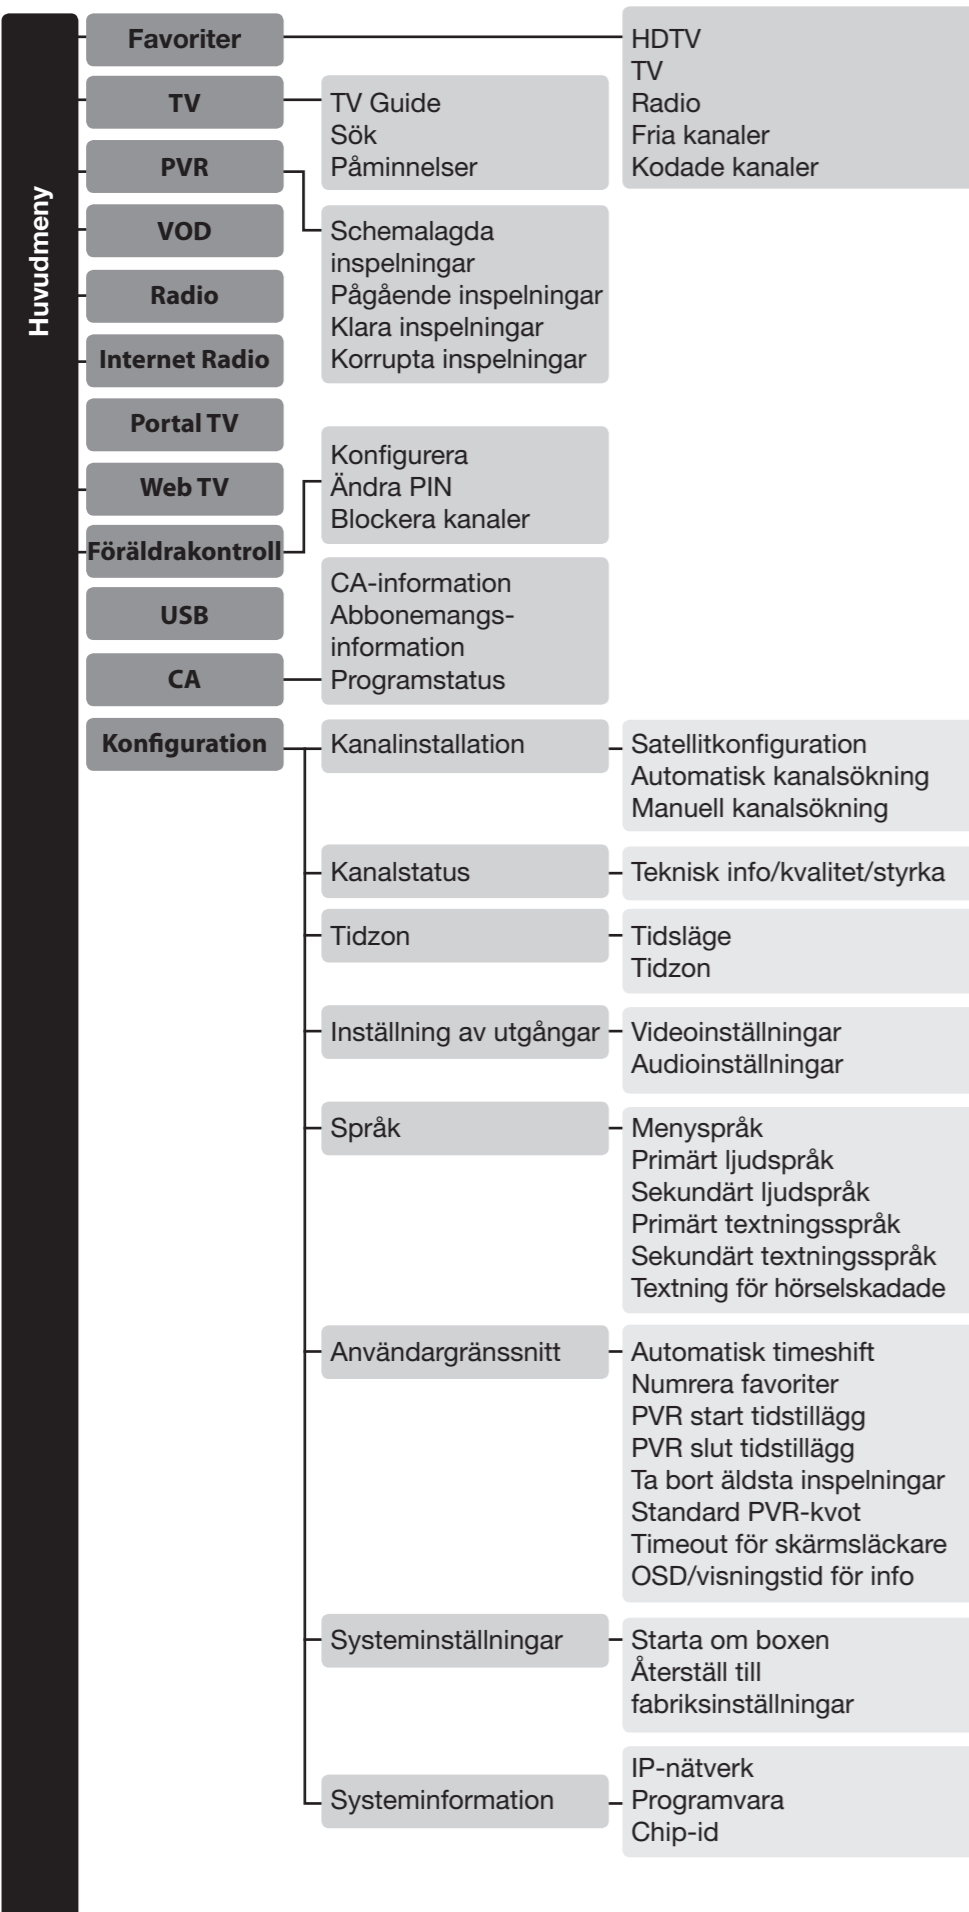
Huvudmeny

Favoriter
TV
PVR
VOD
Radio
Internet Radio
Portal TV
Web TV
Föräldrakontroll
USB
CA
Konfiguration

HDTV
TV
Radio
Fria kanaler
Kodade kanaler

TV Guide
Sök
Påminnelser

Schemalagda inspelningar
Pågående inspelningar
Klara inspelningar
Korrupta inspelningar

Konfigurera
Ändra PIN
Blockera kanaler

CA-information
Abbonemangsinformation
Programstatus

Kanalinstallation
Satellitkonfiguration
Automatisk kanalsökning
Manuell kanalsökning

Kanalstatus
Teknisk info/kvalitet/styrka

Tidzon
Tidsläge
Tidzon

Inställning av utgångar
Videoinställningar
Audioinställningar

Språk
Menyspråk
Primärt ljudspråk
Sekundärt ljudspråk
Primärt textningsspråk
Sekundärt textningsspråk
Textning för hörselskadade

Användargränssnitt
Automatisk timeshift
Numrera favoriter
PVR start tidstillägg
PVR slut tidstillägg
Ta bort äldsta inspelningar
Standard PVR-kvot
Timeout för skärmsläckare
OSD/visningstid för info

Systeminställningar
Starta om boxen
Återställ till fabriksinställningar

Systeminformation
IP-nätverk
Programvara
Chip-id